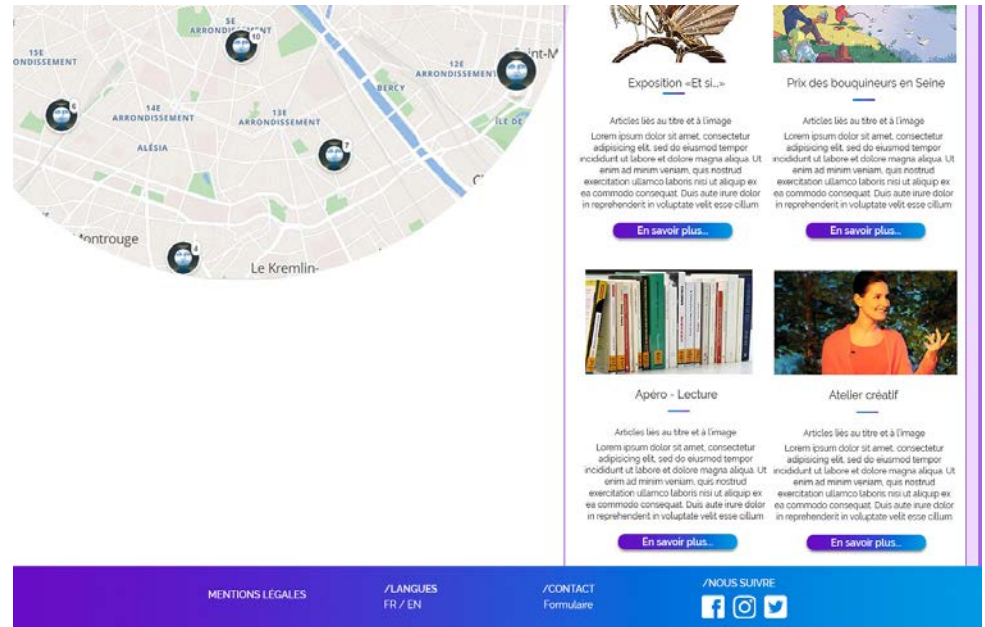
5E ARRONDISSEMENT
10
15E ARRONDISSEMENT
12E ARRONDISSEMENT
Saint-M
6
14E ARRONDISSEMENT
13E ARRONDISSEMENT
BERCY
ÎLE DE
ALÉSIA
7
Montrouge
4
Le Kremlin-

Exposition «Et si...»

Articles liés au titre et à l'image
Lorem ipsum dolor sit amet, consectetur adipisicing elit, sed do eiusmod tempor incididunt ut labore et dolore magna aliqua. Ut enim ad minim veniam, quis nostrud exercitation ullamco laboris nisi ut aliquip ex ea commodo consequat. Duis aute irure dolor in reprehenderit in voluptate velit esse cillum

En savoir plus...

Prix des bouquineurs en Seine

Articles liés au titre et à l'image
Lorem ipsum dolor sit amet, consectetur adipisicing elit, sed do eiusmod tempor incididunt ut labore et dolore magna aliqua. Ut enim ad minim veniam, quis nostrud exercitation ullamco laboris nisi ut aliquip ex ea commodo consequat. Duis aute irure dolor in reprehenderit in voluptate velit esse cillum

En savoir plus...

Apéro - Lecture

Articles liés au titre et à l'image
Lorem ipsum dolor sit amet, consectetur adipisicing elit, sed do eiusmod tempor incididunt ut labore et dolore magna aliqua. Ut enim ad minim veniam, quis nostrud exercitation ullamco laboris nisi ut aliquip ex ea commodo consequat. Duis aute irure dolor in reprehenderit in voluptate velit esse cillum

En savoir plus...

Atelier créatif

Articles liés au titre et à l'image
Lorem ipsum dolor sit amet, consectetur adipisicing elit, sed do eiusmod tempor incididunt ut labore et dolore magna aliqua. Ut enim ad minim veniam, quis nostrud exercitation ullamco laboris nisi ut aliquip ex ea commodo consequat. Duis aute irure dolor in reprehenderit in voluptate velit esse cillum

En savoir plus...

MENTIONS LÉGALES
/LANGUES
FR / EN
/CONTACT
Formulaire
/NOUS SUIVRE